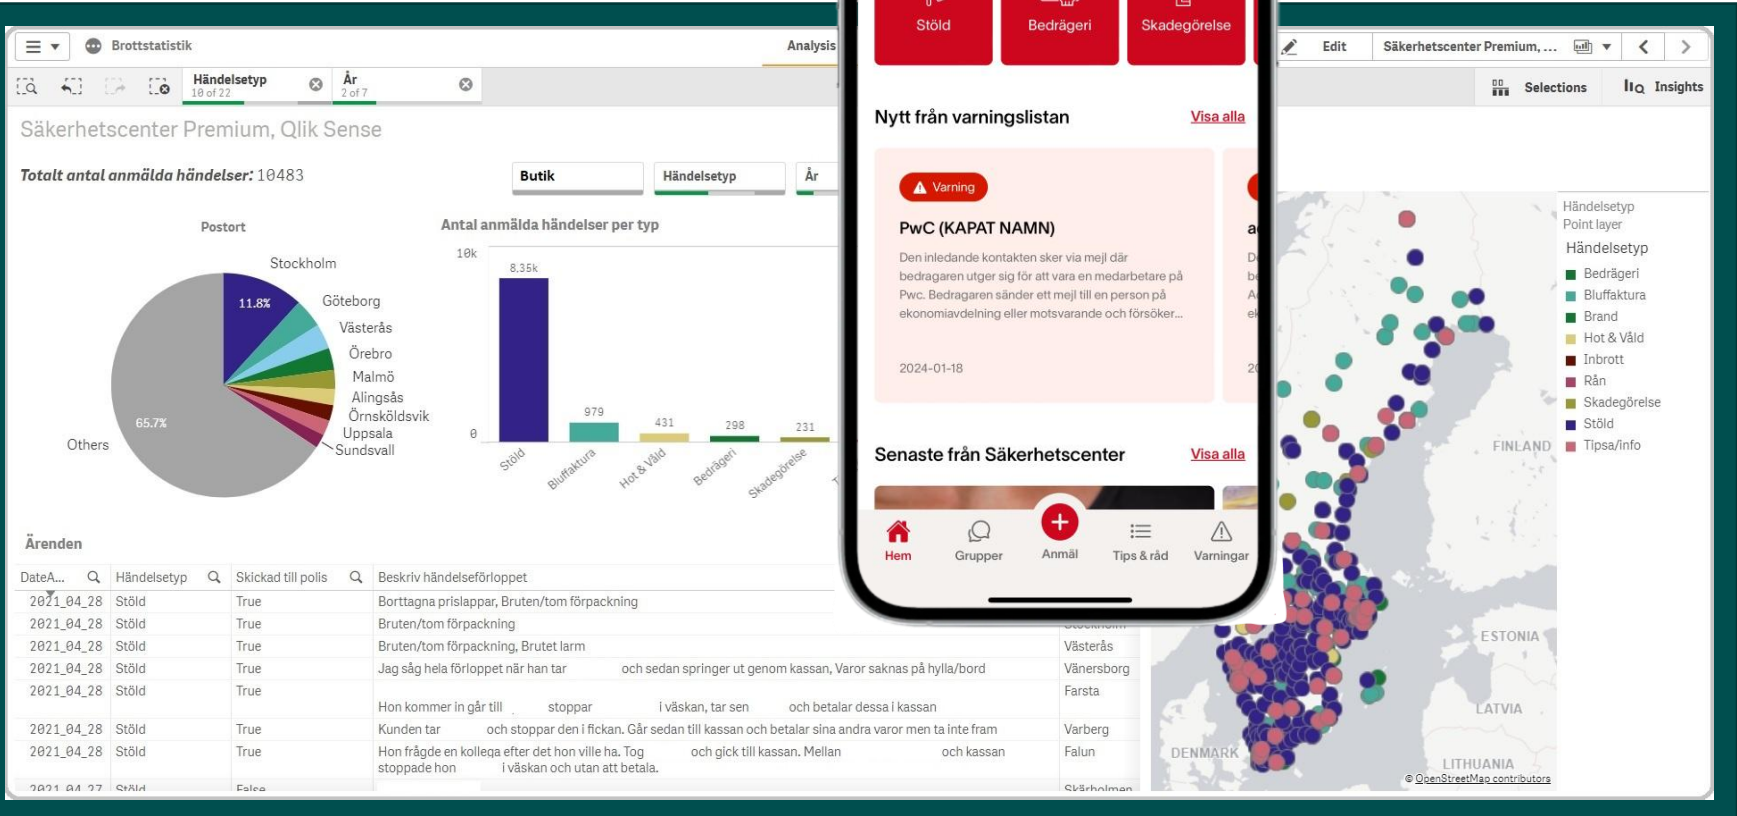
Brottstatistik

Analysis

Edit

Säkerhetscenter Premium, ...

Händelsetyp
10 of 22

År
2 of 7

Selections

Insights

Säkerhetscenter Premium, Qlik Sense

Totalt antal anmälda händelser: 10483

Butik

Händelsetyp

År

Postort

Stockholm
Göteborg
Västerås
Örebro
Malmö
Alingsås
Örnsköldsvik
Uppsala
Sundsvall
Others

11.8%
65.7%

Antal anmälda händelser per typ

10k
0

8,35k
979
431
298
231

Stöld
Bluffaktura
Hot & Våld
Bedrägeri
Skadegörelse

Ärenden

| DateA... | Händelsetyp | Skickad till polis | Beskriv händelseförloppet | |
|---|---|---|---|---|
| 2021_04_28 | Stöld | True | Borttagna prislappar, Bruten/tom förpackning | |
| 2021_04_28 | Stöld | True | Bruten/tom förpackning | |
| 2021_04_28 | Stöld | True | Bruten/tom förpackning, Brutet larm | Västerås |
| 2021_04_28 | Stöld | True | Jag såg hela förloppet när han tar och sedan springer ut genom kassan, Varor saknas på hylla/bord | Vänersborg |
| 2021_04_28 | Stöld | True | Hon kommer in går till stoppar i väskan, tar sen och betalar dessa i kassan | Farsta |
| 2021_04_28 | Stöld | True | Kunden tar och stoppar den i fickan. Går sedan till kassan och betalar sina andra varor men ta inte fram | Varberg |
| 2021_04_28 | Stöld | True | Hon frågde en kollega efter det hon ville ha. Tog och gick till kassan. Mellan och kassan stoppade hon i väskan och utan att betala. | Falun |
| 2021_04_27 | Stöld | False | | Skärholmen |

Stöld
Bedrägeri
Skadegörelse

Nytt från varningslistan
Visa alla

Varning
PwC (KAPAT NAMN)
Den inledande kontakten sker via mejl där bedragaren utger sig för att vara en medarbetare på Pwc. Bedragaren sänder ett mejl till en person på ekonomiavdelning eller motsvarande och försöker...
2024-01-18

Senaste från Säkerhetscenter
Visa alla

Hem
Grupper
Anmäl
Tips & råd
Varningar

Händelsetyp
Point layer
Händelsetyp
Bedrägeri
Bluffaktura
Brand
Hot & Våld
Inbrott
Rån
Skadegörelse
Stöld
Tipsa/info

FINLAND
ESTONIA
LATVIA
DENMARK
LITHUANIA
© OpenStreetMap contributors